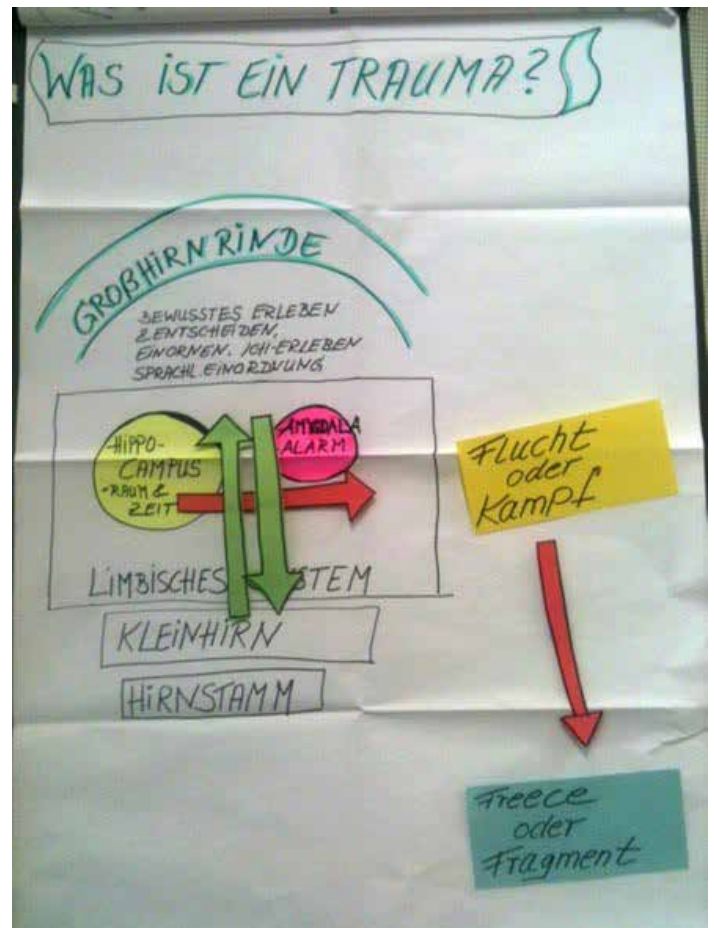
WAS IST EIN TRAUMA?

GROẞHIRNRINDE

BEWUSSTES ERLEBEN
ENTSCHEIDEN,
EINORDNEN, ICH-ERLEBEN
SPRACHL. EINORDNUNG

-HIPPO-
CAMPUS
-RAUM &
ZEIT

AMYGDALA
ALARM

LIMBISCHES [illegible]STEM

KLEINHIRN

HIRNSTAMM

Flucht
oder
Kampf

Freece
oder
Fragment